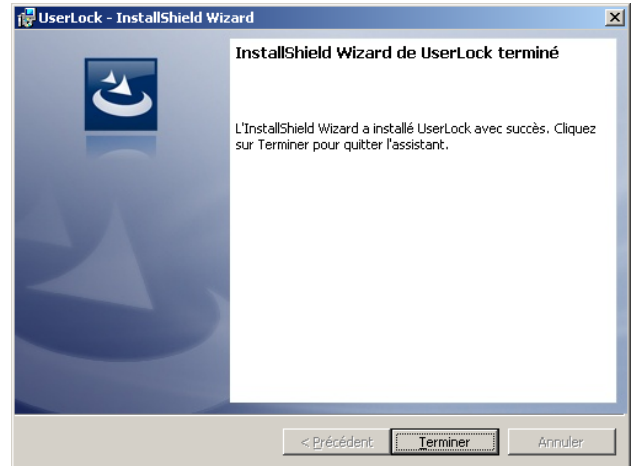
UserLock - InstallShield Wizard

InstallShield Wizard de UserLock terminé

L'InstallShield Wizard a installé UserLock avec succès. Cliquez sur Terminer pour quitter l'assistant.

< Précédent | Terminer | Annuler